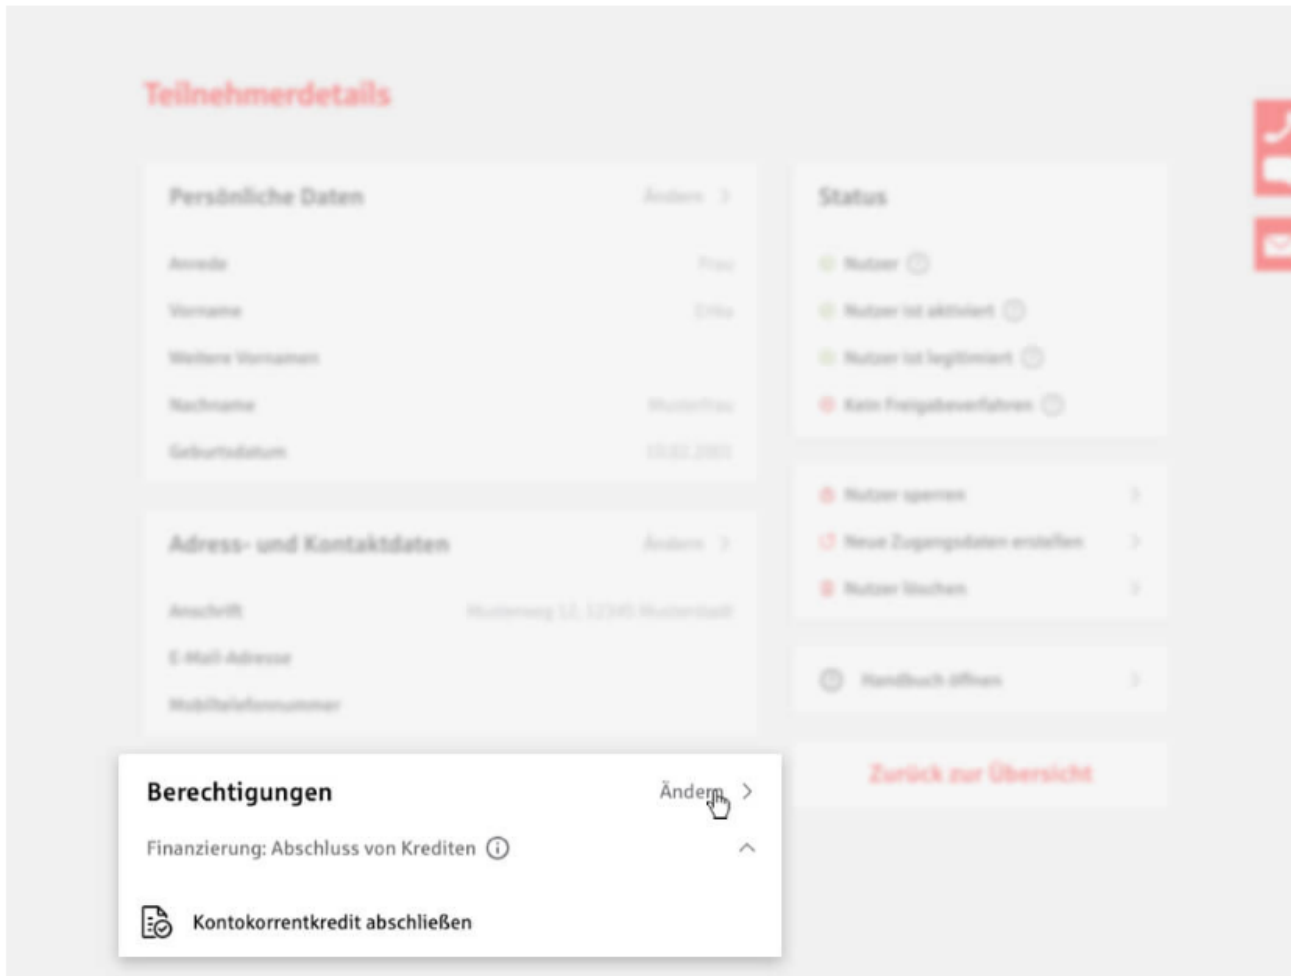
Teilnehmerdetails

Persönliche Daten
Ändern >

Anrede
Frau

Vorname
Erika

Weitere Vornamen

Nachname
Musterfrau

Geburtsdatum
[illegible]

Adress- und Kontaktdaten
Ändern >

Anschrift
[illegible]

E-Mail-Adresse

Mobiltelefonnummer

Berechtigungen
Ändern >

Finanzierung: Abschluss von Krediten

Kontokorrentkredit abschließen

Status

Nutzer

Nutzer ist aktiviert

Nutzer ist legitimiert

Kein Freigabeverfahren

Nutzer sperren

Neue Zugangsdaten erstellen

Nutzer löschen

Handbuch öffnen

Zurück zur Übersicht